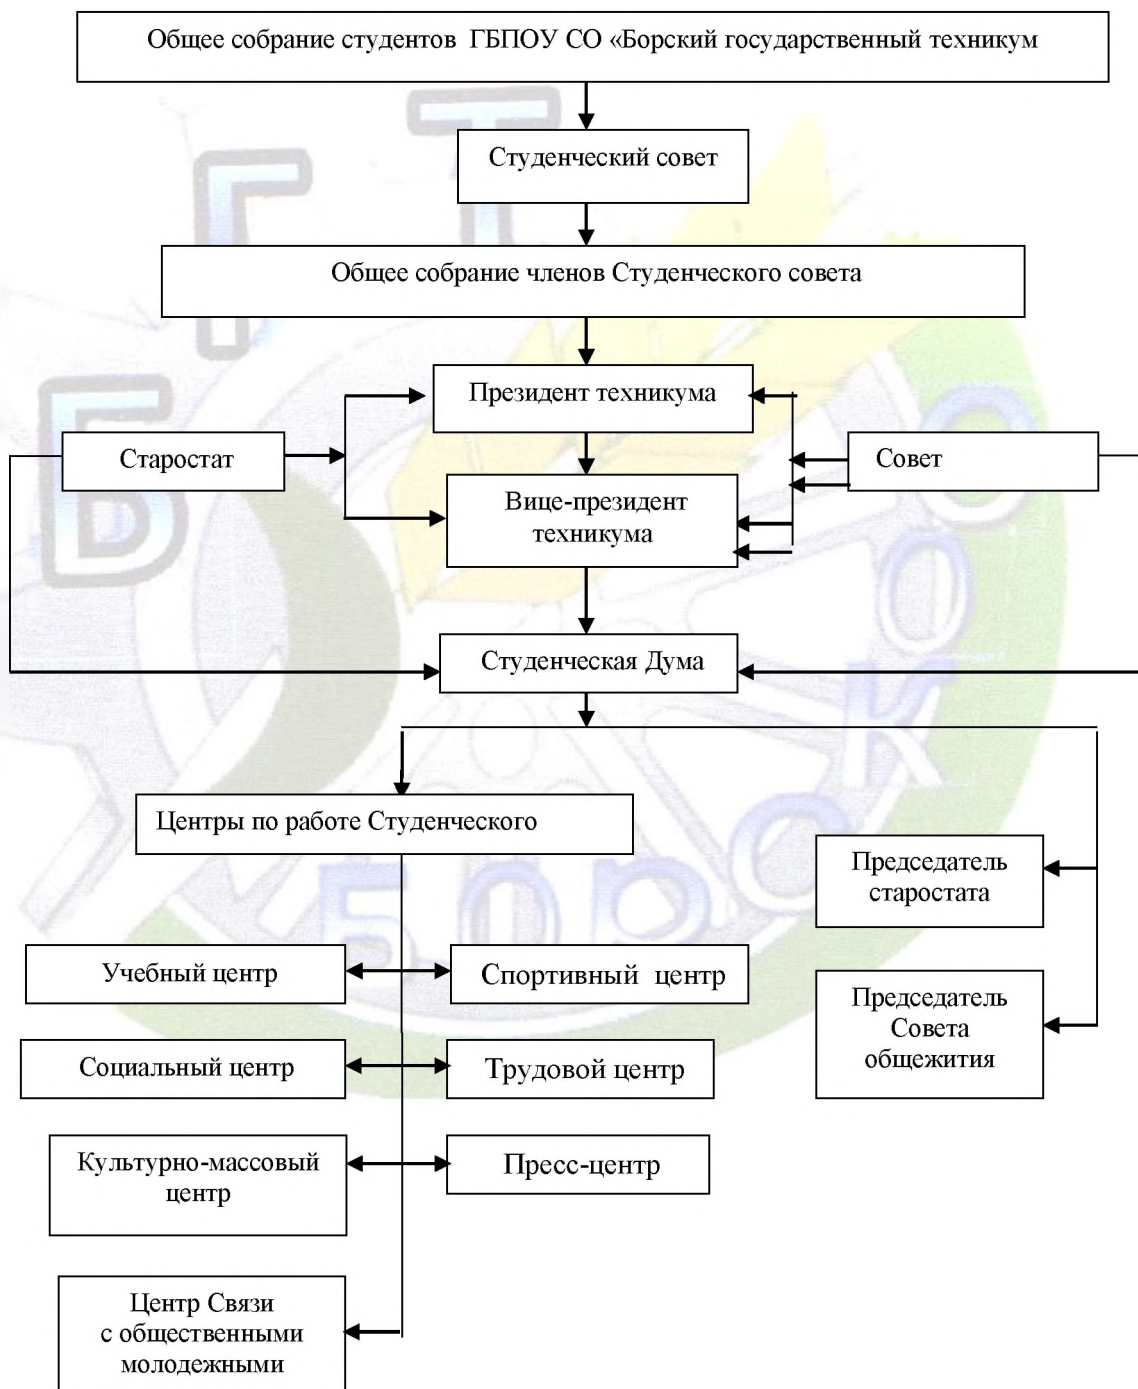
Общее собрание студентов ГБПОУ СО «Борский государственный техникум

Студенческий совет

Общее собрание членов Студенческого совета

Президент техникума

Старостат

Совет

Вице-президент техникума

Студенческая Дума

Центры по работе Студенческого

Председатель старостата

Учебный центр

Спортивный центр

Председатель Совета общежития

Социальный центр

Трудовой центр

Культурно-массовый центр

Пресс-центр

Центр Связи с общественными молодежными